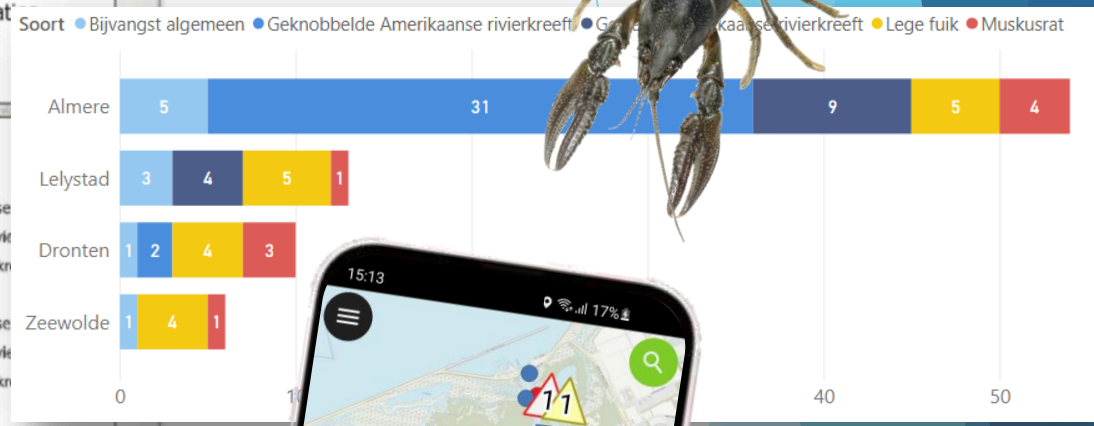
Soort ● Bijvangst algemeen ● Geknobbelde Amerikaanse rivierkreeft ● G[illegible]kaanse rivierkreeft ● Lege fuik ● Muskusrat

| | | | | | |
|---|---|---|---|---|---|
| Almere | 5 | 31 | 9 | 5 | 4 |
| Lelystad | 3 | 4 | 5 | 1 | |
| Dronten | 1 | 2 | 4 | 3 | |
| Zeewolde | 1 | 4 | 1 | | |

0 10 40 50

15:13

17%

1 1